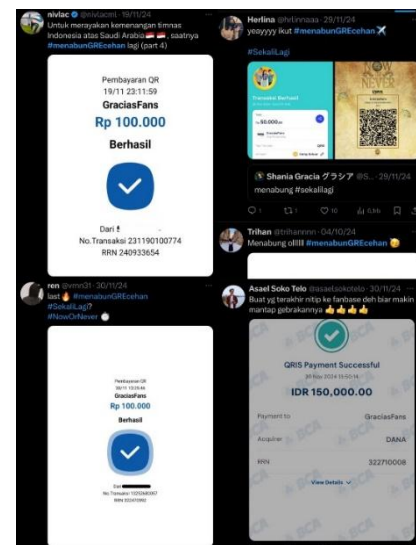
nivlac @nivlacml · 19/11/24
Untuk merayakan kemenangan timnas Indonesia atas Saudi Arabia 🇮🇩🇸🇦, saatnya #menabunGREcehan lagi (part 4)

Pembayaran QR
19/11 23:11:59
GraciasFans
Rp 100.000
Berhasil

Dari
No.Transaksi 231190100774
RRN 240933654

Herlina @hrlinnaaa · 29/11/24
yeayyyy ikut #menabunGREcehan ✈️

#SekaliLagi

Transaksi Berhasil
50.000,00
GraciasFans

Shania Gracia グラシア @S... · 29/11/24
menabung #sekalilagi

10 4.6rb

Trihan @trihannnn · 04/10/24
Menabung ollll #menabunGREcehan 😉

ren @vmn31 · 30/11/24
last 🔥 #menabunGREcehan #SekaliLagi #NowOrNever

Pembayaran QR
GraciasFans
Rp 100.000
Berhasil

Dari
No.Transaksi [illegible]
RRN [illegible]

Asael Soko Telo @asaelsokotelo · 30/11/24
Buat yg terakhir nitip ke fanbase deh biar makin mantap gebrakannya 👍👍👍👍

QRIS Payment Successful
30 Nov 2024 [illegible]
IDR 150,000.00
Payment to GraciasFans
Acquirer DANA
RRN 322710008
View Details